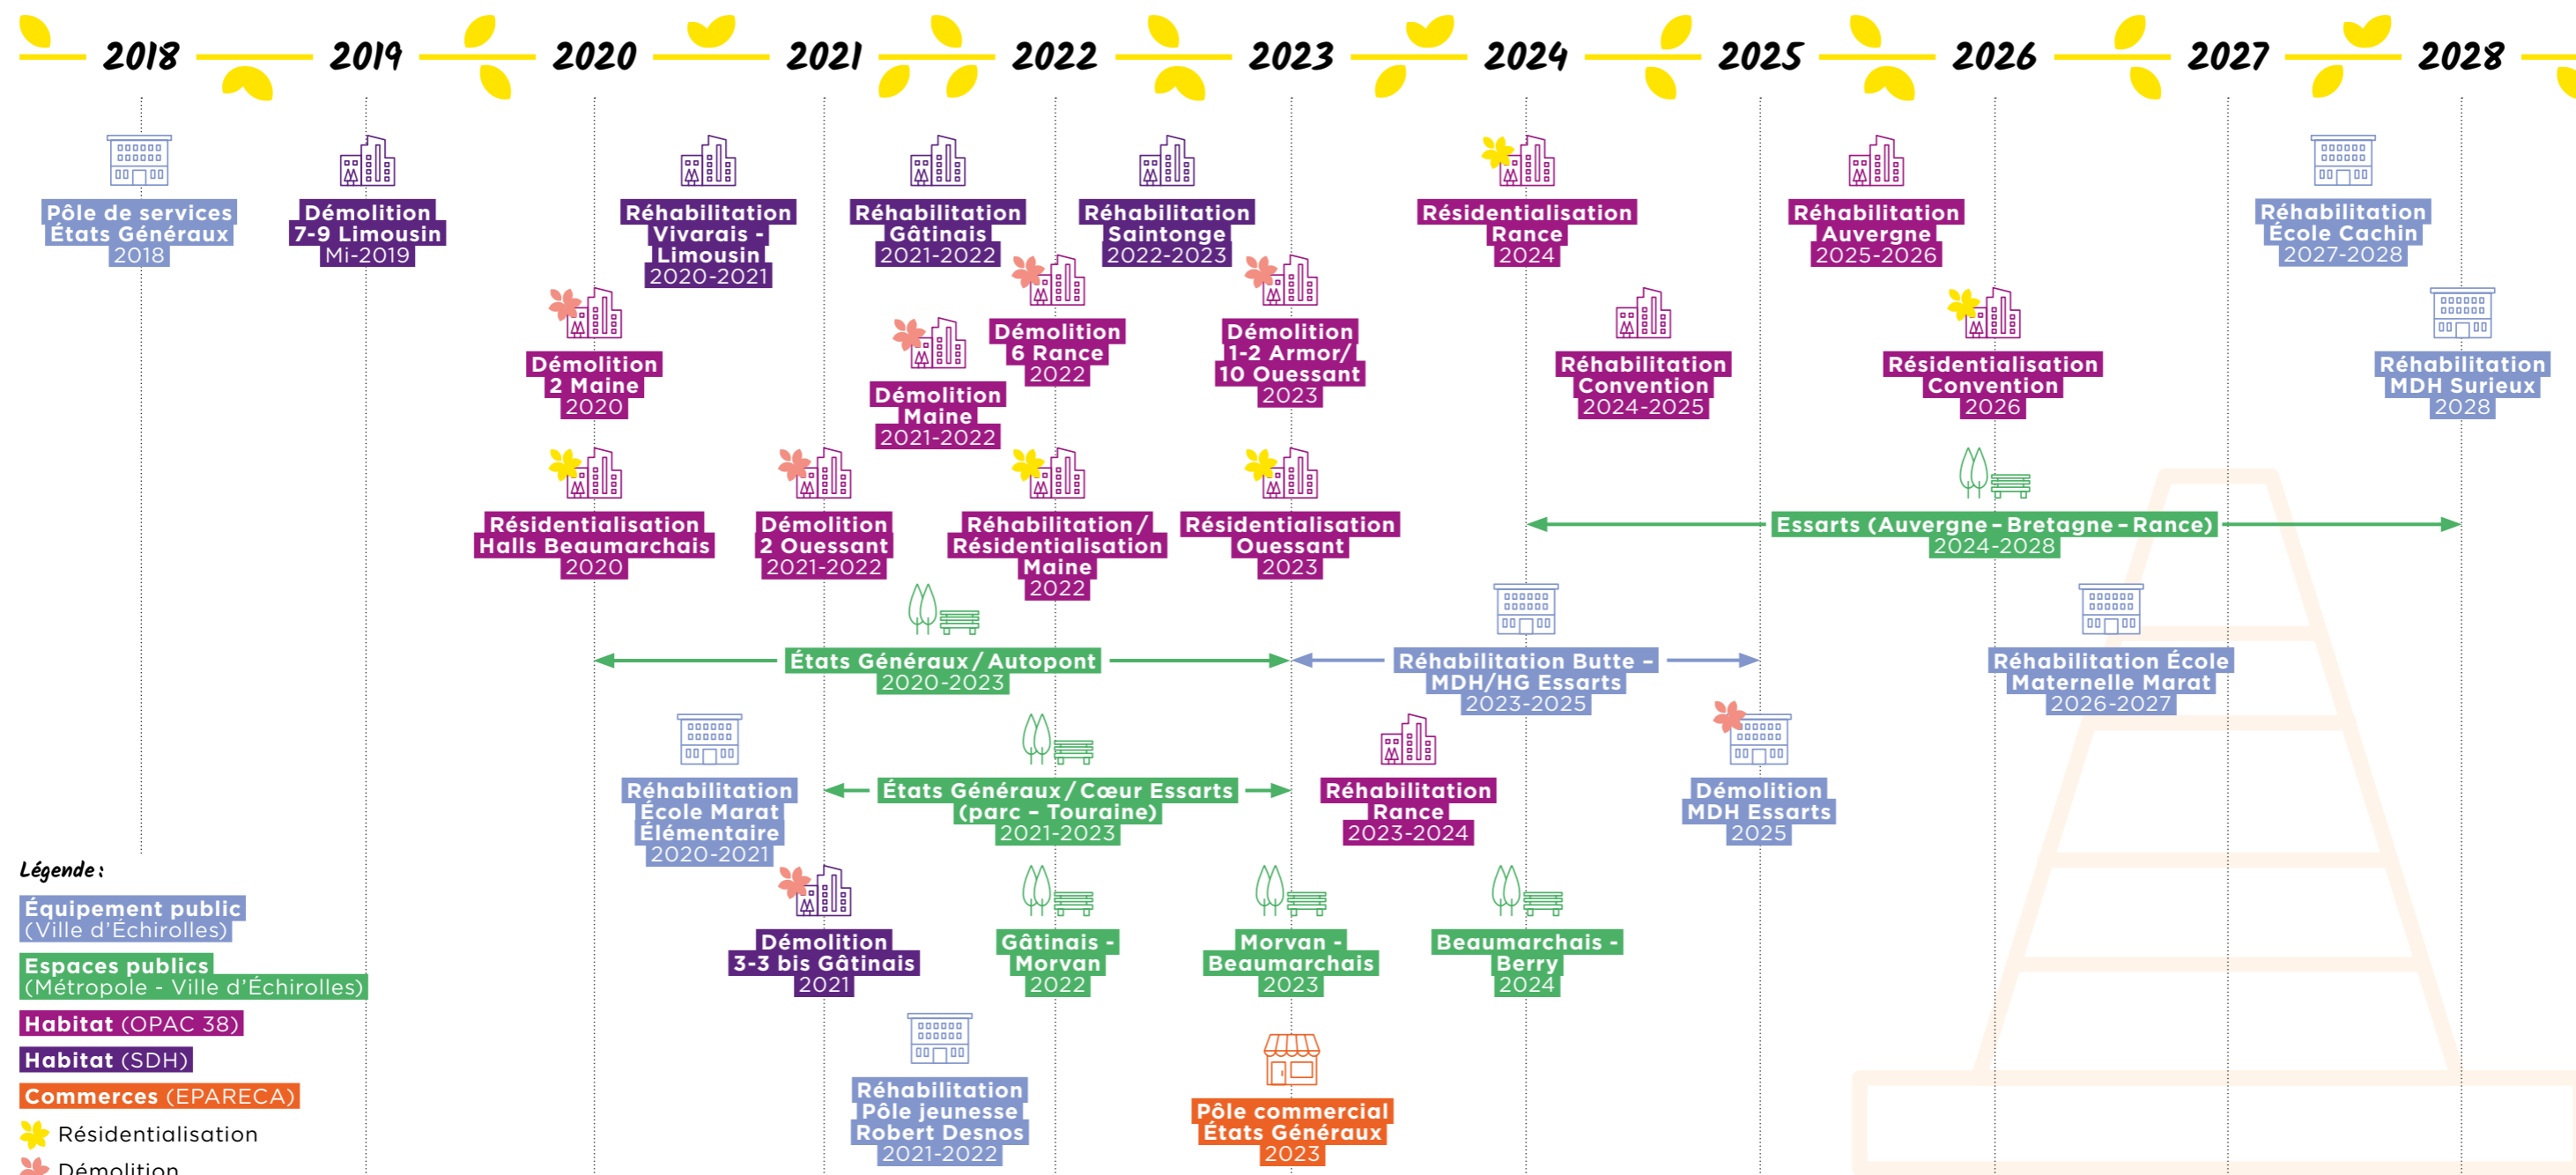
2018 2019 2020 2021 2022 2023 2024 2025 2026 2027 2028

Pôle de services États Généraux 2018

Démolition 7-9 Limousin Mi-2019

Réhabilitation Vivarais - Limousin 2020-2021

Réhabilitation Gâtinais 2021-2022

Réhabilitation Saintonge 2022-2023

Résidentialisation Rance 2024

Réhabilitation Auvergne 2025-2026

Réhabilitation École Cachin 2027-2028

Démolition 2 Maine 2020

Démolition 6 Rance 2022

Démolition Maine 2021-2022

Démolition 1-2 Armor/ 10 Ouessant 2023

Réhabilitation Convention 2024-2025

Résidentialisation Convention 2026

Réhabilitation MDH Surieux 2028

Résidentialisation Halls Beaumarchais 2020

Démolition 2 Ouessant 2021-2022

Réhabilitation / Résidentialisation Maine 2022

Résidentialisation Ouessant 2023

Essarts (Auvergne - Bretagne - Rance) 2024-2028

États Généraux / Autopont 2020-2023

Réhabilitation Butte - MDH/HG Essarts 2023-2025

Réhabilitation École Maternelle Marat 2026-2027

Réhabilitation École Marat Élémentaire 2020-2021

États Généraux / Cœur Essarts (parc - Touraine) 2021-2023

Réhabilitation Rance 2023-2024

Démolition MDH Essarts 2025

Démolition 3-3 bis Gâtinais 2021

Gâtinais - Morvan 2022

Morvan - Beaumarchais 2023

Beaumarchais - Berry 2024

Réhabilitation Pôle jeunesse Robert Desnos 2021-2022

Pôle commercial États Généraux 2023

Légende :

Équipement public (Ville d'Échirolles)

Espaces publics (Métropole - Ville d'Échirolles)

Habitat (OPAC 38)

Habitat (SDH)

Commerces (EPARECA)

Résidentialisation

Démolition